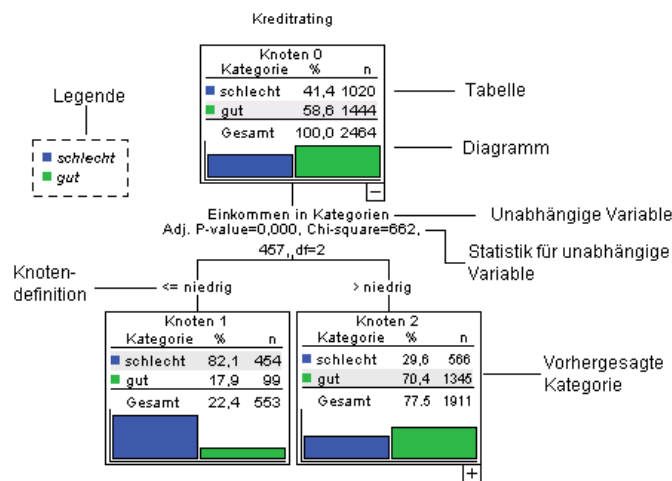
Kreditrating

Knoten 0

| Kategorie | % | n |
|---|---|---|
| schlecht | 41,4 | 1020 |
| gut | 58,6 | 1444 |
| Gesamt | 100,0 | 2464 |

Legende

schlecht
gut

Tabelle

Diagramm

Einkommen in Kategorien
Adj. P-value=0,000, Chi-square=662, 457, df=2

Unabhängige Variable

Statistik für unabhängige Variable

Knotendefinition

<= niedrig

> niedrig

Knoten 1

| Kategorie | % | n |
|---|---|---|
| schlecht | 82,1 | 454 |
| gut | 17,9 | 99 |
| Gesamt | 22,4 | 553 |

Knoten 2

| Kategorie | % | n |
|---|---|---|
| schlecht | 29,6 | 566 |
| gut | 70,4 | 1345 |
| Gesamt | 77.5 | 1911 |

Vorhergesagte Kategorie